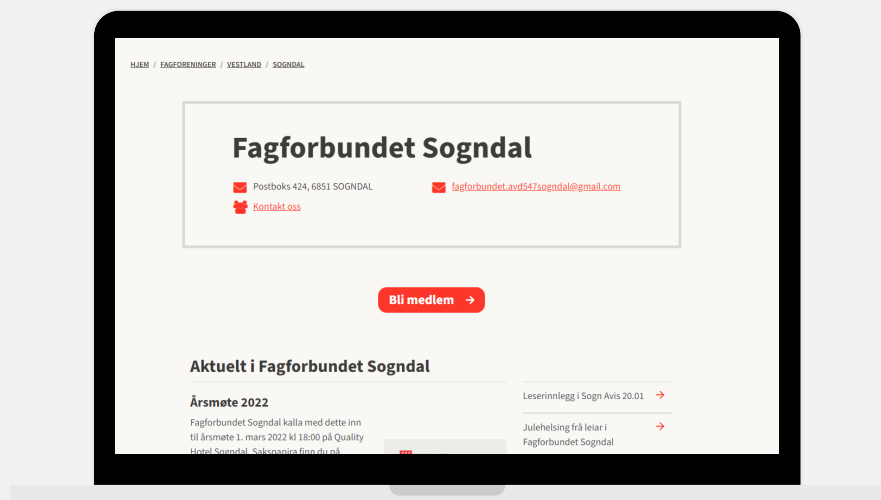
HJEM / FAGFORENINGER / VESTLAND / SOGNDAL

Fagforbundet Sogndal

Postboks 424, 6851 SOGNDAL

fagforbundet.avd547sogndal@gmail.com

Kontakt oss

Bli medlem →

Aktuelt i Fagforbundet Sogndal

Årsmøte 2022

Fagforbundet Sogndal kalla med dette inn til årsmøte 1. mars 2022 kl 18:00 på Quality Hotel Sogndal. Sakspapira finn du på

Leserinnlegg i Sogn Avis 20.01 →

Julehelsing frå leiar i Fagforbundet Sogndal →